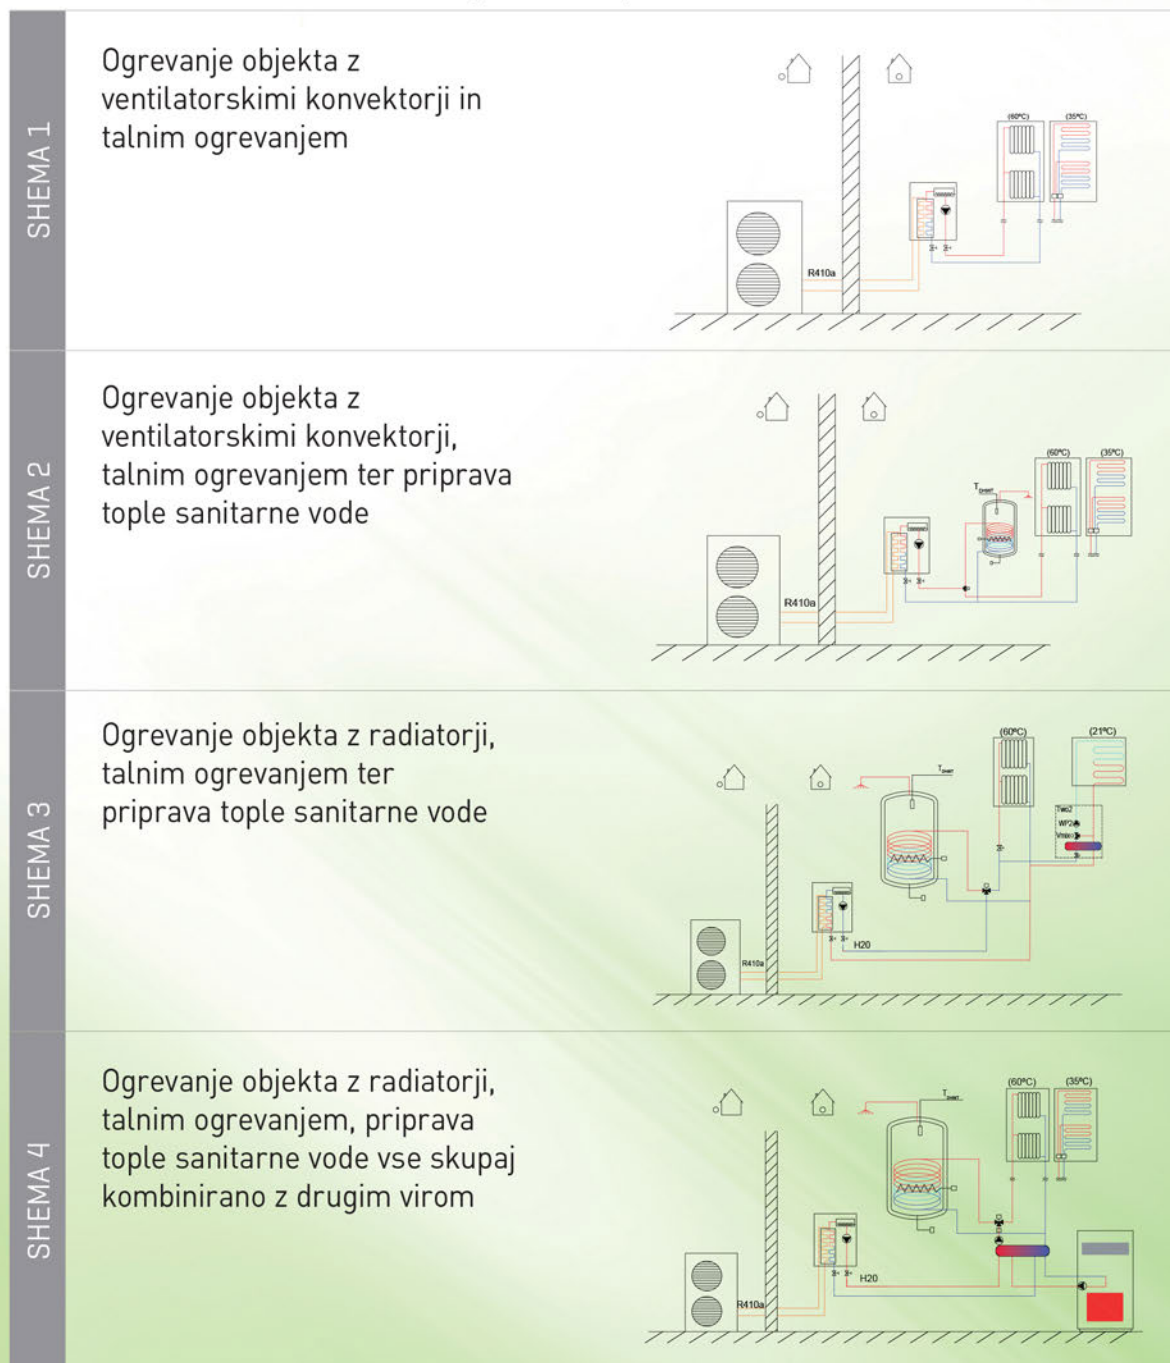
SHEMA 1

Ogrevanje objekta z ventilatorskimi konvektorji in talnim ogrevanjem

(60ºC) (35ºC)

R410a

SHEMA 2

Ogrevanje objekta z ventilatorskimi konvektorji, talnim ogrevanjem ter priprava tople sanitarne vode

(60ºC) (35ºC)

$T_{pwat}$

R410a

SHEMA 3

Ogrevanje objekta z radiatorji, talnim ogrevanjem ter priprava tople sanitarne vode

(60ºC) (21ºC)

$T_{pwat}$

Two2

WP2

Vmix

R410a

H20

SHEMA 4

Ogrevanje objekta z radiatorji, talnim ogrevanjem, priprava tople sanitarne vode vse skupaj kombinirano z drugim virom

(60ºC) (35ºC)

$T_{pwat}$

H20

R410a